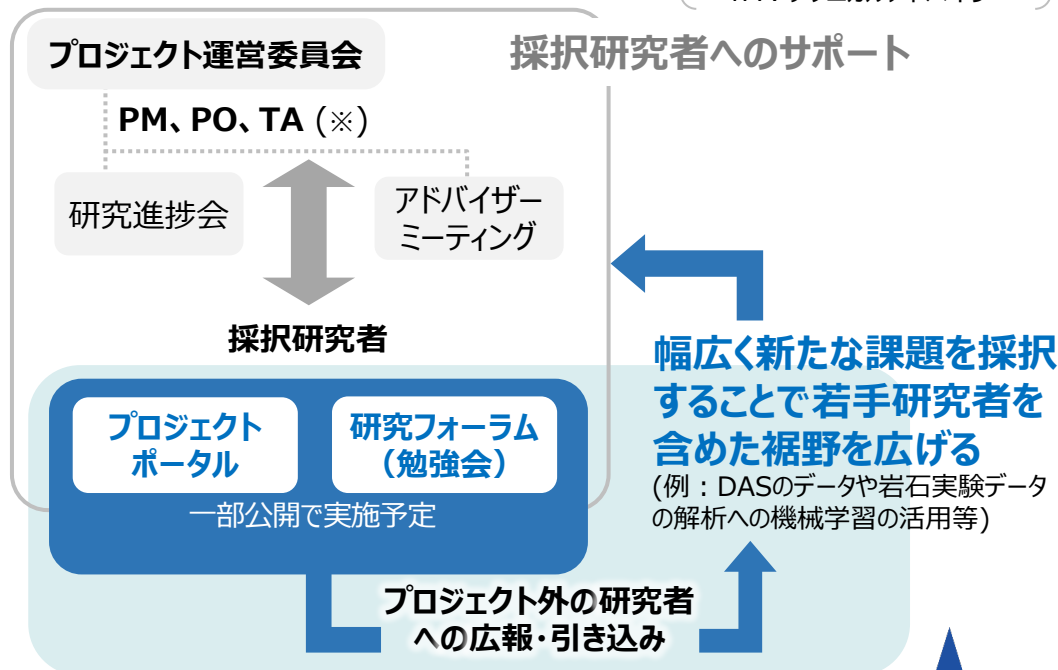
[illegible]

プロジェクト運営委員会

採択研究者へのサポート

PM、PO、TA（※）

研究進捗会

アドバイザーミーティング

採択研究者

幅広く新たな課題を採択することで若手研究者を含めた裾野を広げる

(例：DASのデータや岩石実験データの解析への機械学習の活用等)

プロジェクトポータル

研究フォーラム（勉強会）

一部公開で実施予定

プロジェクト外の研究者への広報・引き込み